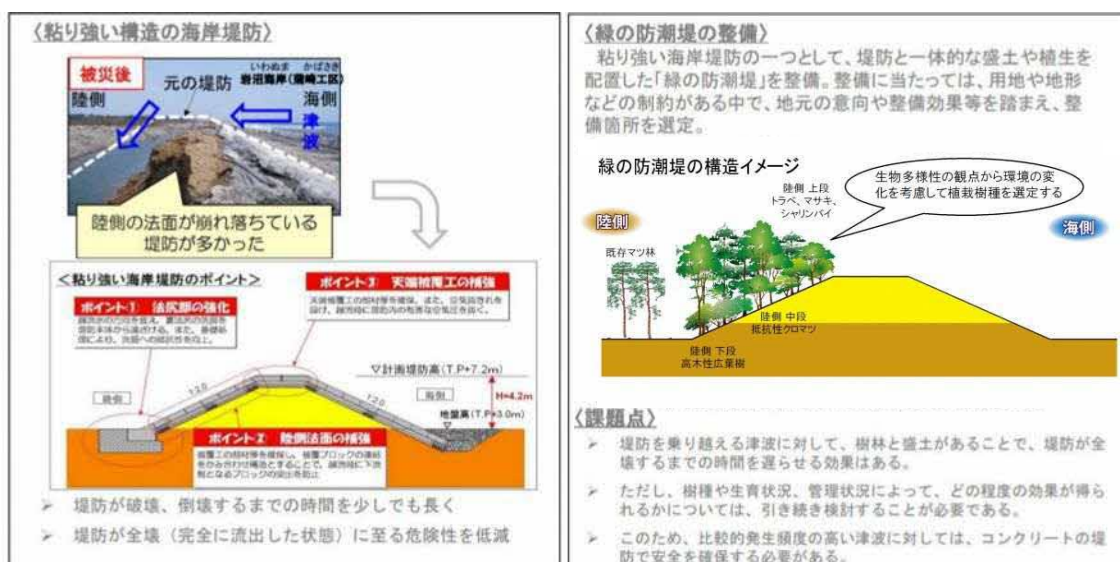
〈粘り強い構造の海岸堤防〉

被災後

元の堤防

いわぬま　かばさき
岩沼海岸（蒲崎工区）

陸側

海側

津波

陸側の法面が崩れ落ちている堤防が多かった

＜粘り強い海岸堤防のポイント＞

ポイント① 法尻部の強化

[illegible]

ポイント③ 天端被覆工の補強

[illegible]

▽計画堤防高(T.P+7.2m)

H=4.2m

地盤高(T.P+3.0m)

陸側

海側

1:2.0

1:2.0

ポイント② 陸側法面の補強

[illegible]

➢ 堤防が破壊、倒壊するまでの時間を少しでも長く

➢ 堤防が全壊（完全に流出した状態）に至る危険性を低減

〈緑の防潮堤の整備〉

粘り強い海岸堤防の一つとして、堤防と一体的な盛土や植生を配置した「緑の防潮堤」を整備。整備に当たっては、用地や地形などの制約がある中で、地元の意向や整備効果等を踏まえ、整備箇所を選定。

緑の防潮堤の構造イメージ

生物多様性の観点から環境の変化を考慮して植栽樹種を選定する

陸側 上段
トベラ、マサキ、シャリンバイ

陸側

海側

既存マツ林

陸側 中段
抵抗性クロマツ

陸側 下段
高木性広葉樹

〈課題点〉

➢ 堤防を乗り越える津波に対して、樹林と盛土があることで、堤防が全壊するまでの時間を遅らせる効果はある。

➢ ただし、樹種や生育状況、管理状況によって、どの程度の効果が得られるかについては、引き続き検討することが必要である。

➢ このため、比較的発生頻度の高い津波に対しては、コンクリートの堤防で安全を確保する必要がある。